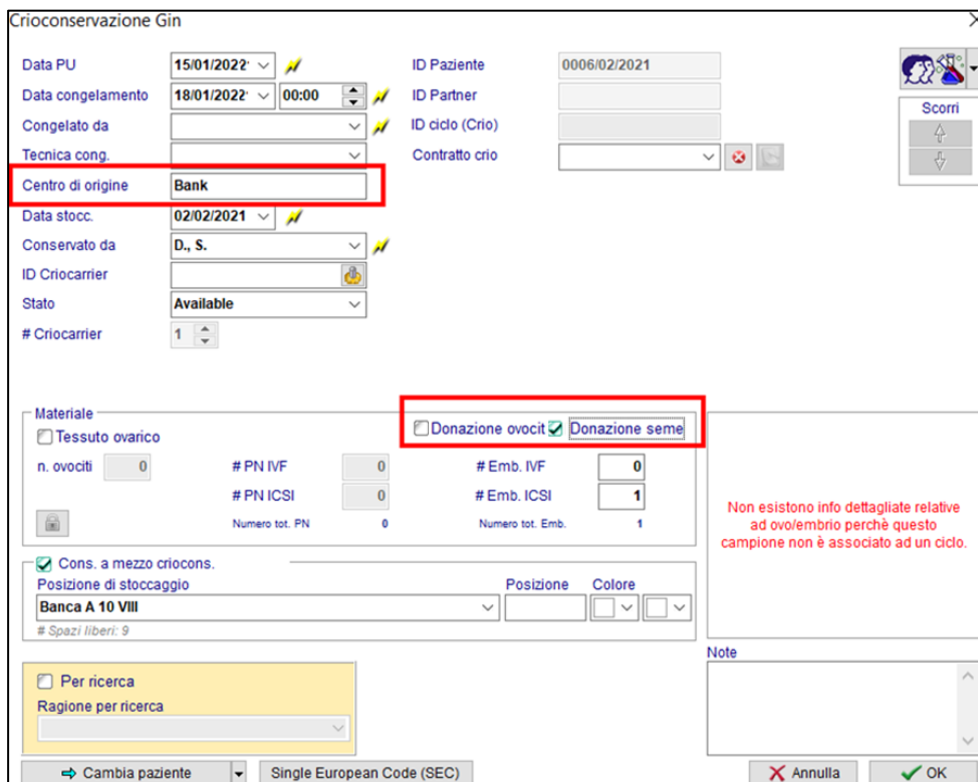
Crioconservazione Gin

Data PU 15/01/2022
Data congelamento 18/01/2022 00:00
Congelato da
Tecnica cong.
Centro di origine Bank
Data stocc. 02/02/2021
Conservato da D., S.
ID Criocarrier
Stato Available
# Criocarrier 1

ID Paziente 0006/02/2021
ID Partner
ID ciclo (Crio)
Contratto crio

Scorri

Materiale
Tessuto ovarico
Donazione ovociti Donazione seme
n. ovociti 0
# PN IVF 0
# PN ICSI 0
Numero tot. PN 0
# Emb. IVF 0
# Emb. ICSI 1
Numero tot. Emb. 1

Non esistono info dettagliate relative ad ovo/embrio perchè questo campione non è associato ad un ciclo.

Cons. a mezzo criocons.
Posizione di stoccaggio
Banca A 10 VIII
Posizione
Colore
# Spazi liberi: 9

Note

Per ricerca
Ragione per ricerca

Cambia paziente
Single European Code (SEC)
Annulla
OK